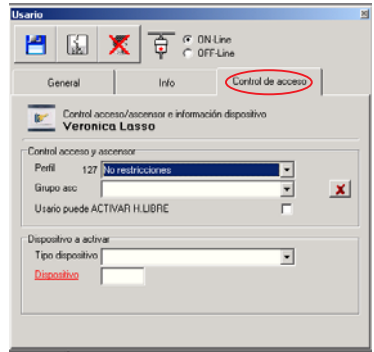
Usario

ON-Line
OFF-Line

General
Info
Control de acceso

Control acceso/ascensor e información dispositivo
Veronica Lasso

Control acceso y ascensor
Perfil 127 No restricciones
Grupo asc
Usario puede ACTIVAR H.LIBRE

Dispositivo a activar
Tipo dispositivo
Dispositivo